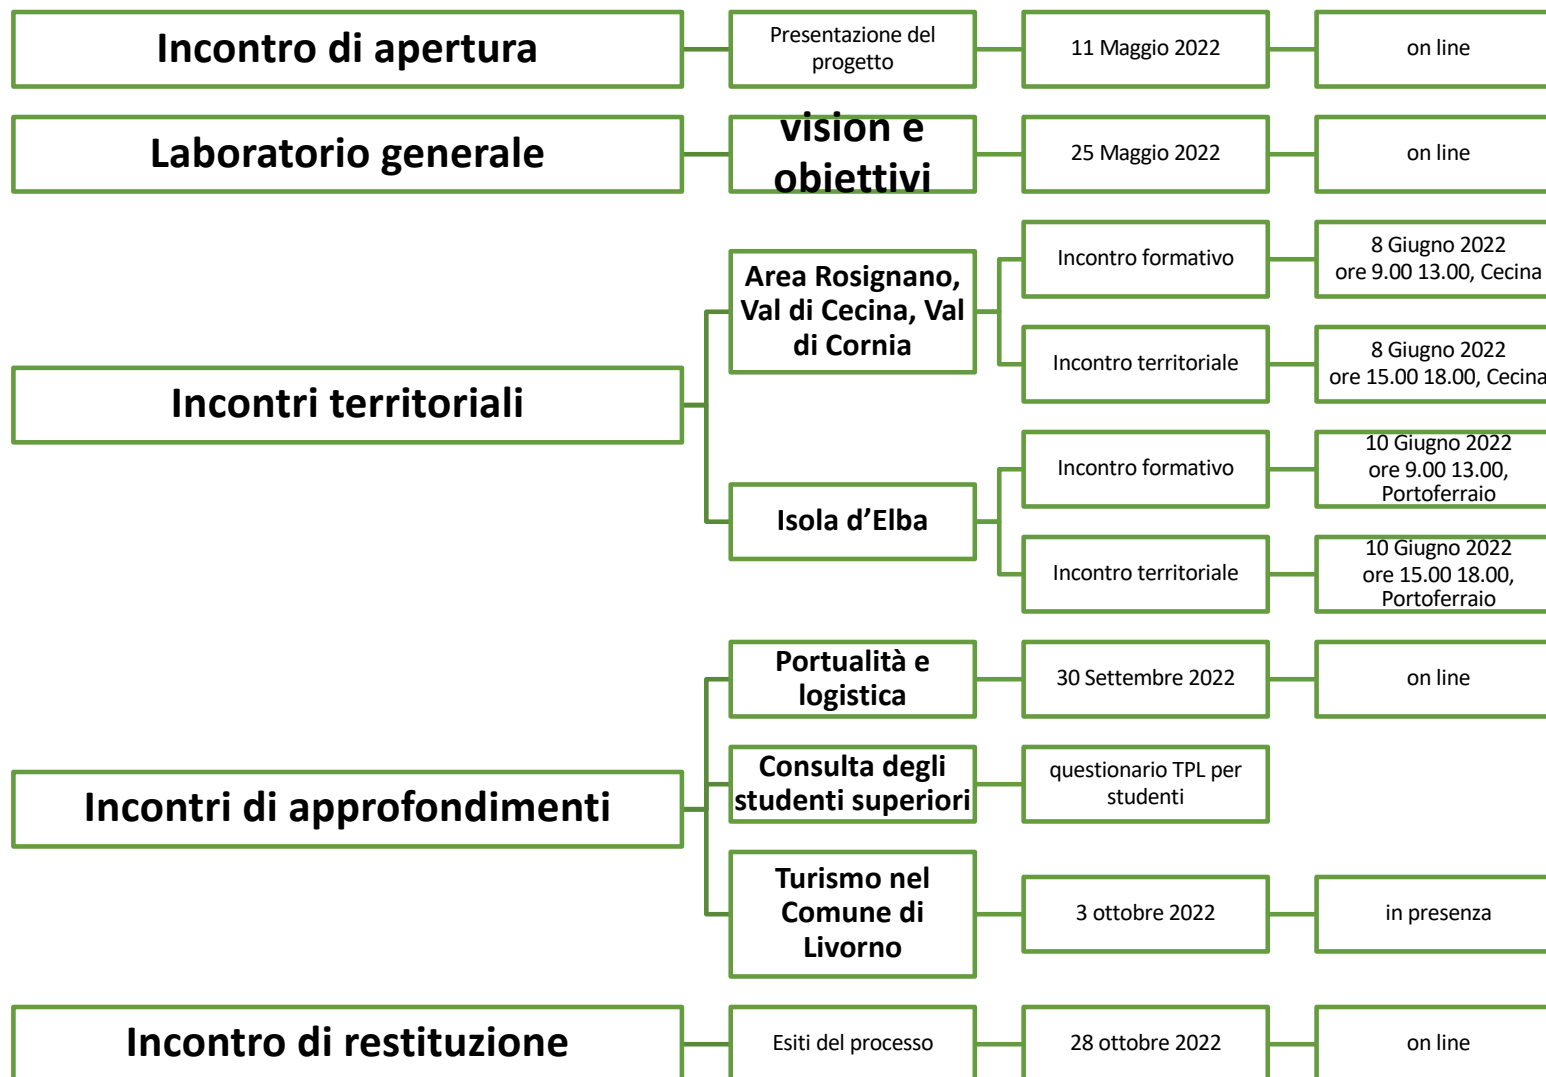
Incontro di apertura

Presentazione del progetto

11 Maggio 2022

on line

Laboratorio generale

vision e obiettivi

25 Maggio 2022

on line

Incontri territoriali

Area Rosignano, Val di Cecina, Val di Cornia

Incontro formativo

8 Giugno 2022 ore 9.00 13.00, Cecina

Incontro territoriale

8 Giugno 2022 ore 15.00 18.00, Cecina

Isola d'Elba

Incontro formativo

10 Giugno 2022 ore 9.00 13.00, Portoferraio

Incontro territoriale

10 Giugno 2022 ore 15.00 18.00, Portoferraio

Incontri di approfondimenti

Portualità e logistica

30 Settembre 2022

on line

Consulta degli studenti superiori

questionario TPL per studenti

Turismo nel Comune di Livorno

3 ottobre 2022

in presenza

Incontro di restituzione

Esiti del processo

28 ottobre 2022

on line